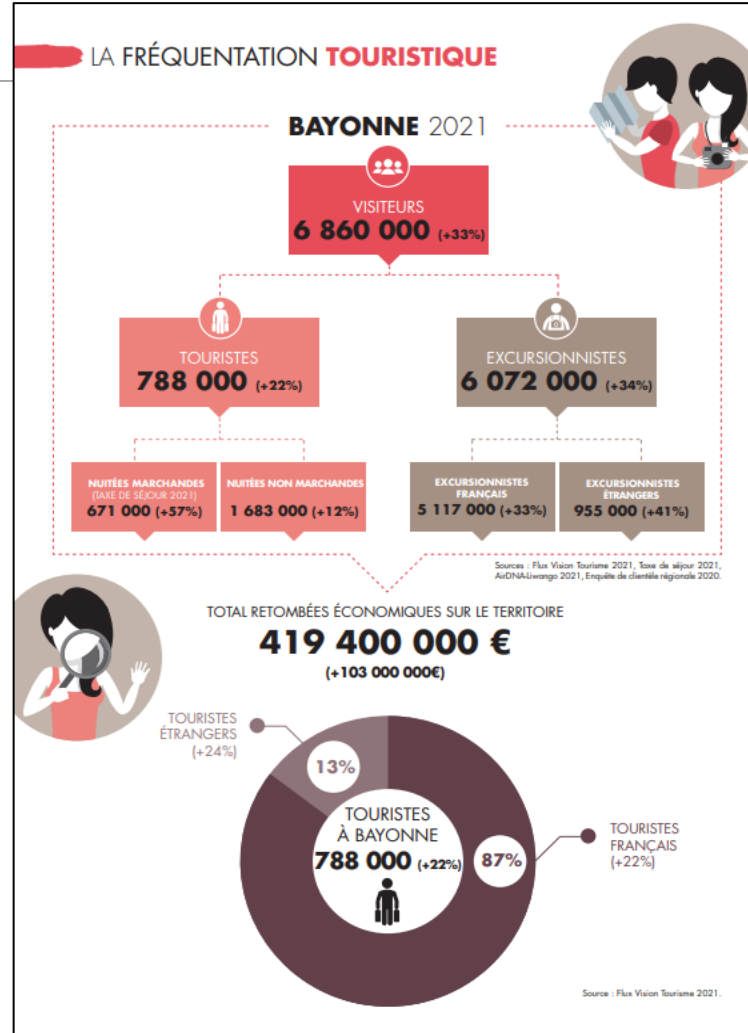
LA FRÉQUENTATION TOURISTIQUE

BAYONNE 2021

VISITEURS
6 860 000 (+33%)

TOURISTES
788 000 (+22%)

EXCURSIONNISTES
6 072 000 (+34%)

NUITÉES MARCHANDES (TAXE DE SÉJOUR 2021)
671 000 (+57%)

NUITÉES NON MARCHANDES
1 683 000 (+12%)

EXCURSIONNISTES FRANÇAIS
5 117 000 (+33%)

EXCURSIONNISTES ÉTRANGERS
955 000 (+41%)

Sources : Flux Vision Tourisme 2021, Taxe de séjour 2021, AirDNA-Liwango 2021, Enquête de clientèle régionale 2020.

TOTAL RETOMBÉES ÉCONOMIQUES SUR LE TERRITOIRE
419 400 000 €
(+103 000 000€)

TOURISTES ÉTRANGERS (+24%)

13%

TOURISTES À BAYONNE
788 000 (+22%)

87%

TOURISTES FRANÇAIS (+22%)

Source : Flux Vision Tourisme 2021.